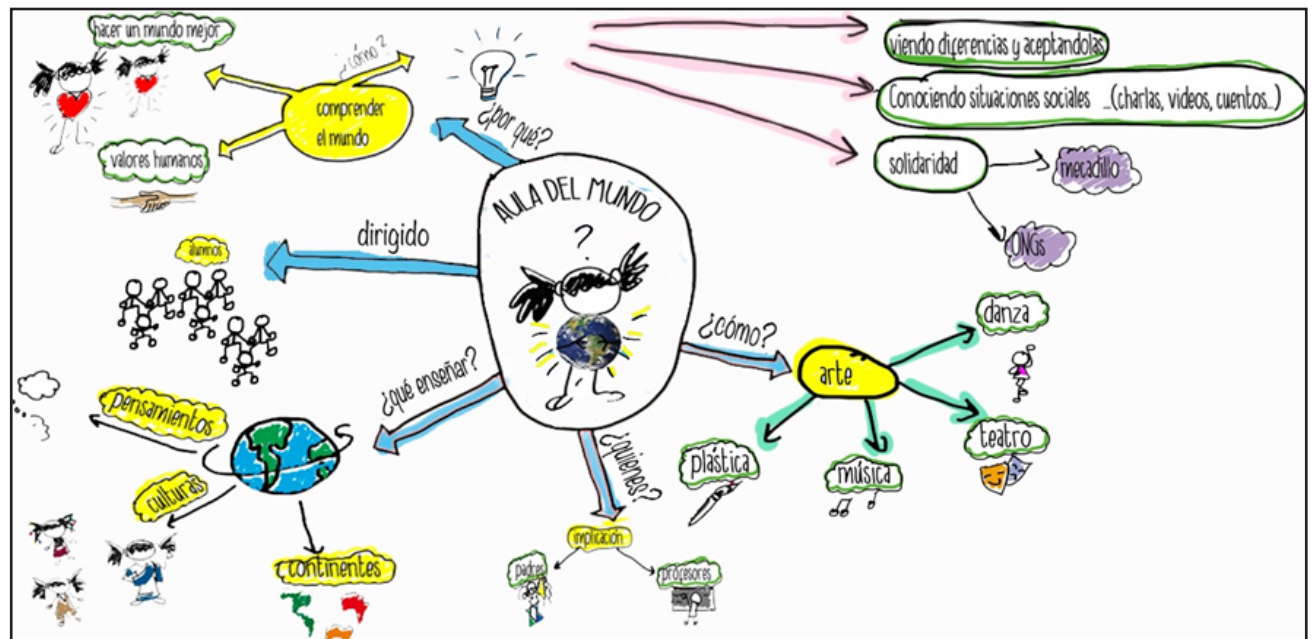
hacer un mundo mejor

¿cómo?

comprender el mundo

valores humanos

¿por qué?

viendo diferencias y aceptandolas

Conociendo situaciones sociales ...(charlas, videos, cuentos..)

solidaridad

mecadillo

ONGs

AULA DEL MUNDO

?

dirigido

alumnos

¿cómo?

arte

danza

teatro

música

plástica

¿qué enseñar?

pensamientos

culturas

continentes

¿quienes?

implicación

padres

profesores